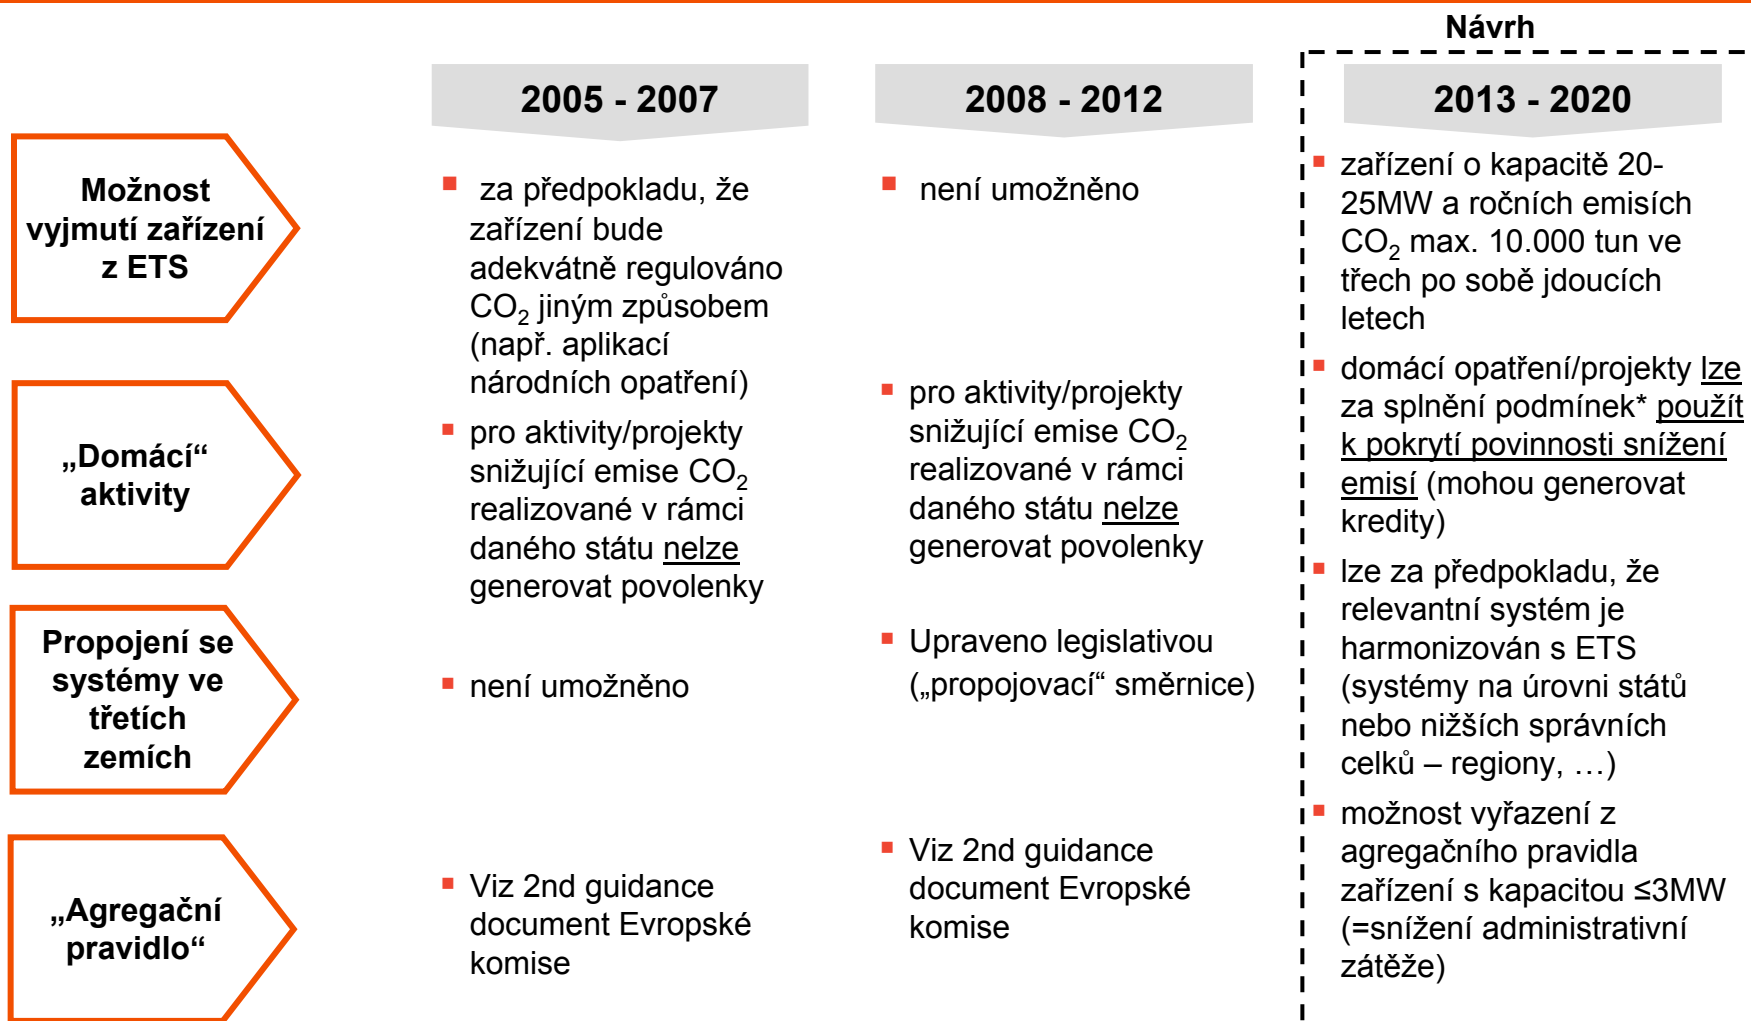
Návrh

| | 2005 - 2007 | 2008 - 2012 | 2013 - 2020 |
|---|---|---|---|
| Možnost vyjmutí zařízení z ETS | ▪ za předpokladu, že zařízení bude adekvátně regulováno $CO_2$ jiným způsobem (např. aplikací národních opatření) | ▪ není umožněno | ▪ zařízení o kapacitě 20-25MW a ročních emisích $CO_2$ max. 10.000 tun ve třech po sobě jdoucích letech |
| „Domácí“ aktivity | ▪ pro aktivity/projekty snižující emise $CO_2$ realizované v rámci daného státu nelze generovat povolenky | ▪ pro aktivity/projekty snižující emise $CO_2$ realizované v rámci daného státu nelze generovat povolenky | ▪ domácí opatření/projekty lze za splnění podmínek* použít k pokrytí povinnosti snížení emisí (mohou generovat kredity) |
| Propojení se systémy ve třetích zemích | ▪ není umožněno | ▪ Upraveno legislativou („propojovací“ směrnice) | ▪ lze za předpokladu, že relevantní systém je harmonizován s ETS (systémy na úrovni států nebo nižších správních celků – regiony, …) |
| „Agregační pravidlo“ | ▪ Viz 2nd guidance document Evropské komise | ▪ Viz 2nd guidance document Evropské komise | ▪ možnost vyřazení z agregačního pravidla zařízení s kapacitou ≤3MW (=snížení administrativní zátěže) |